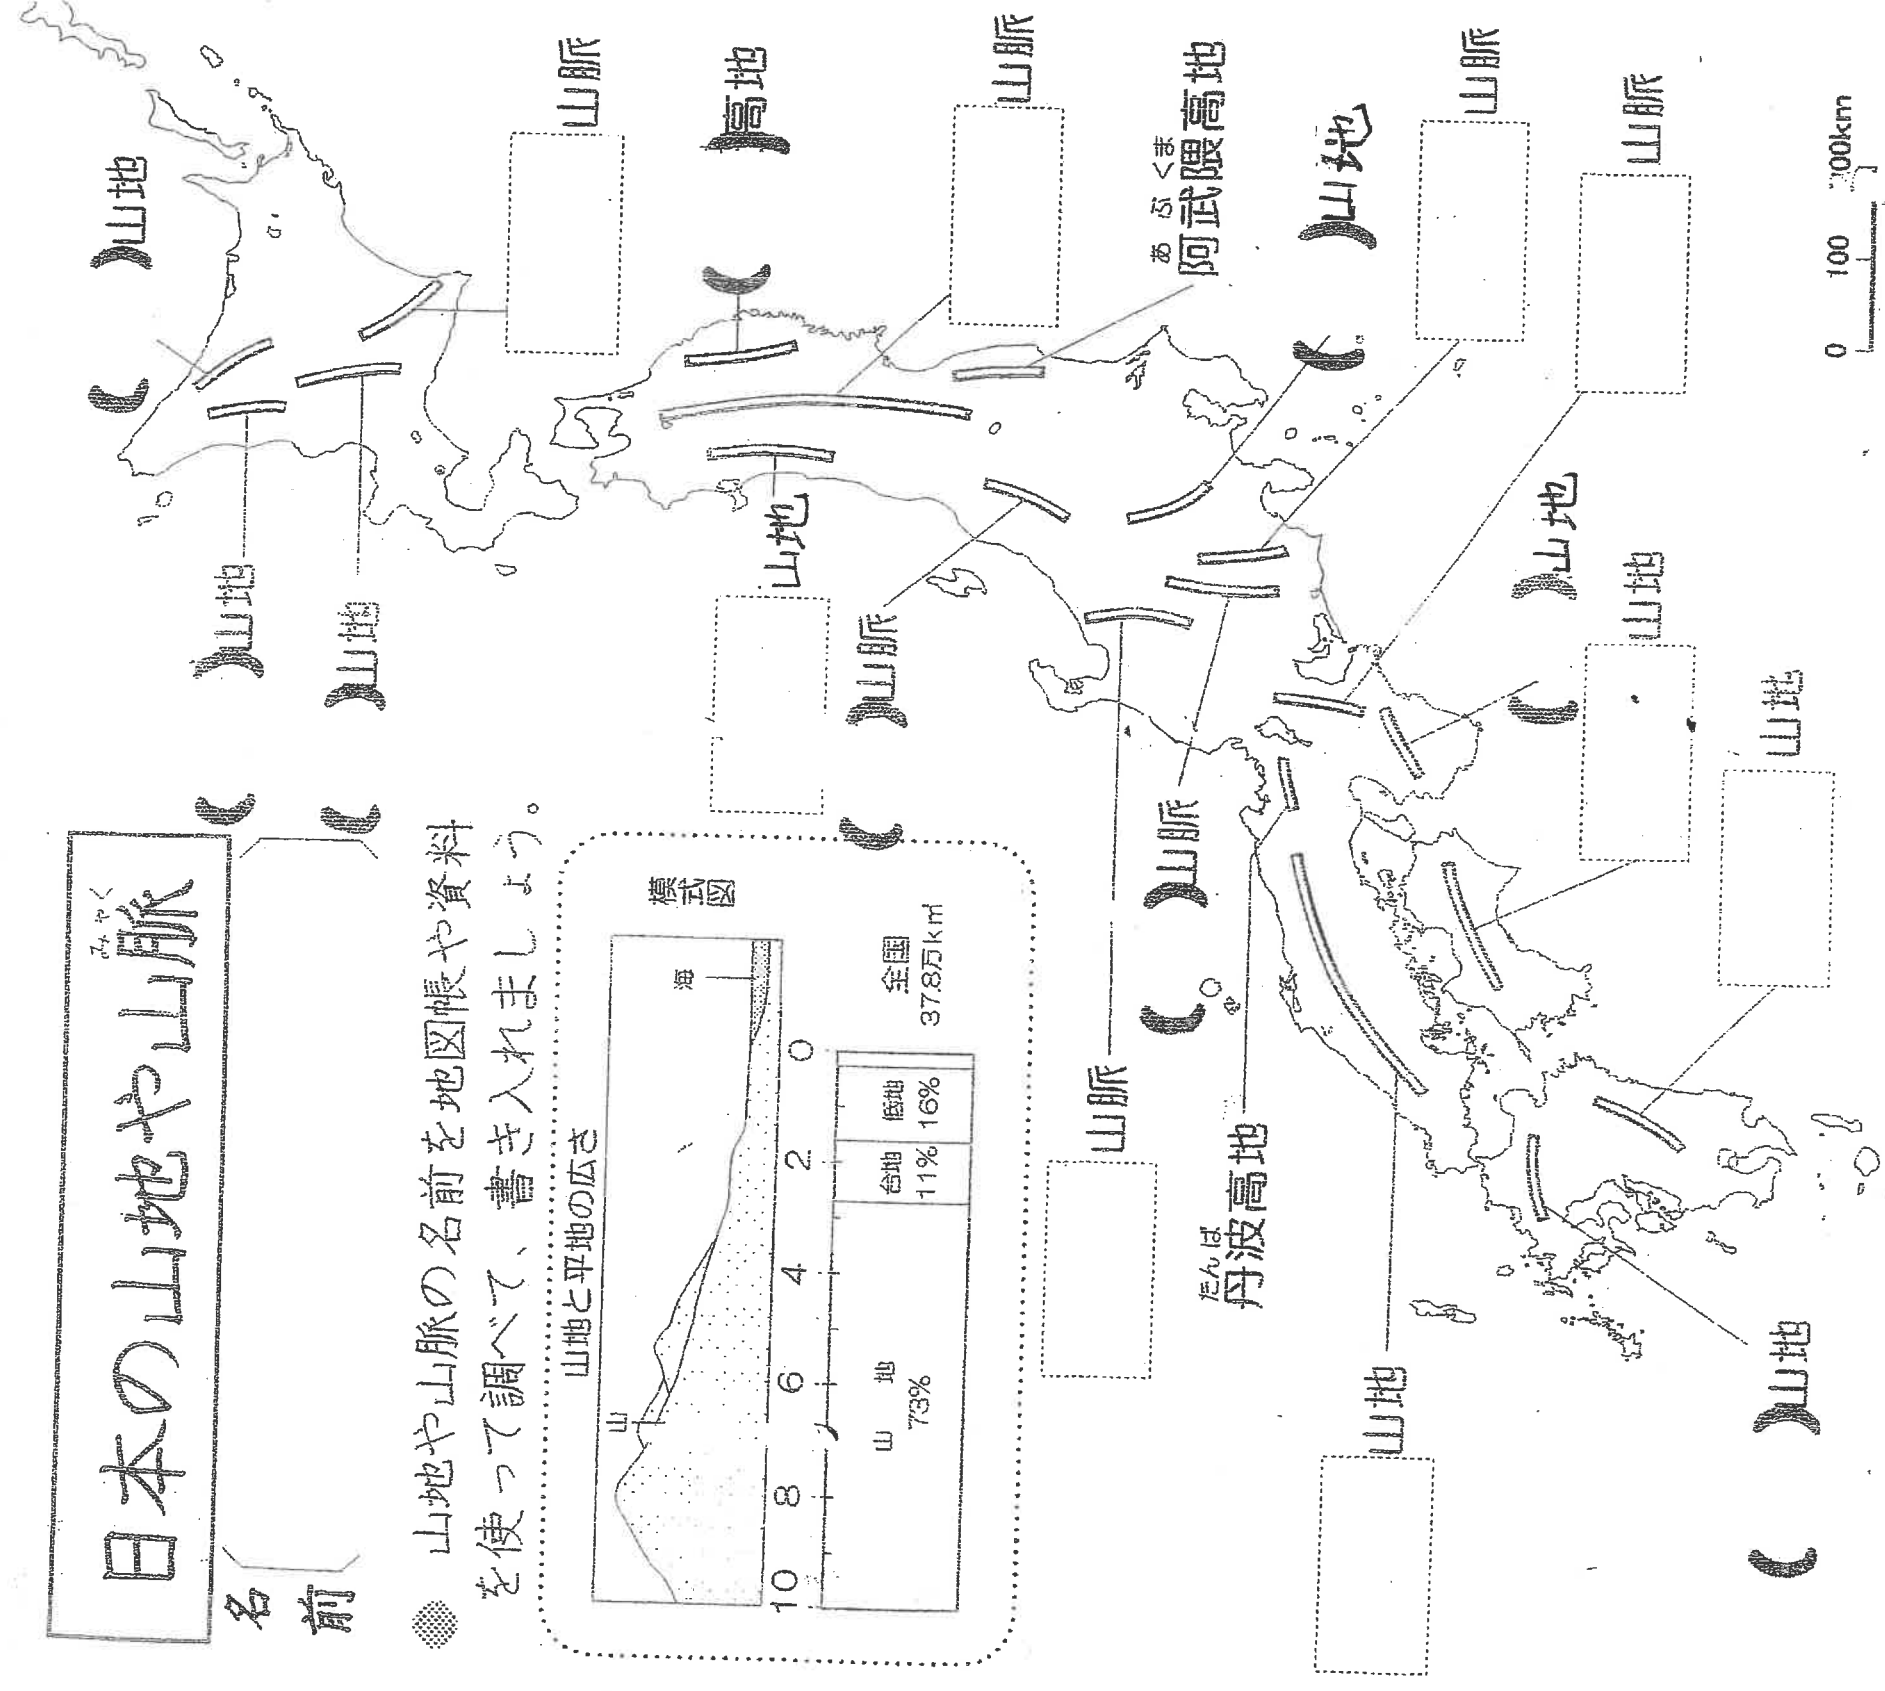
日本の山地や山脈（さんみゃく）

名前

山地や山脈の名前を地図帳や資料を使って調べて、書き入れましょう。

山地と平地の広さ

模式図

海

山

0 2 4 6 8 10

全国 37.8万km²

低地 16%

台地 11%

山地 73%

山地

山地

山地

山脈

高地

山脈

阿武隈（あぶくま）高地

山地

山脈

山脈

山地

山脈

山脈

山地

山地

山脈

山地

丹波（たんば）高地

山地

山地

0 100 200km